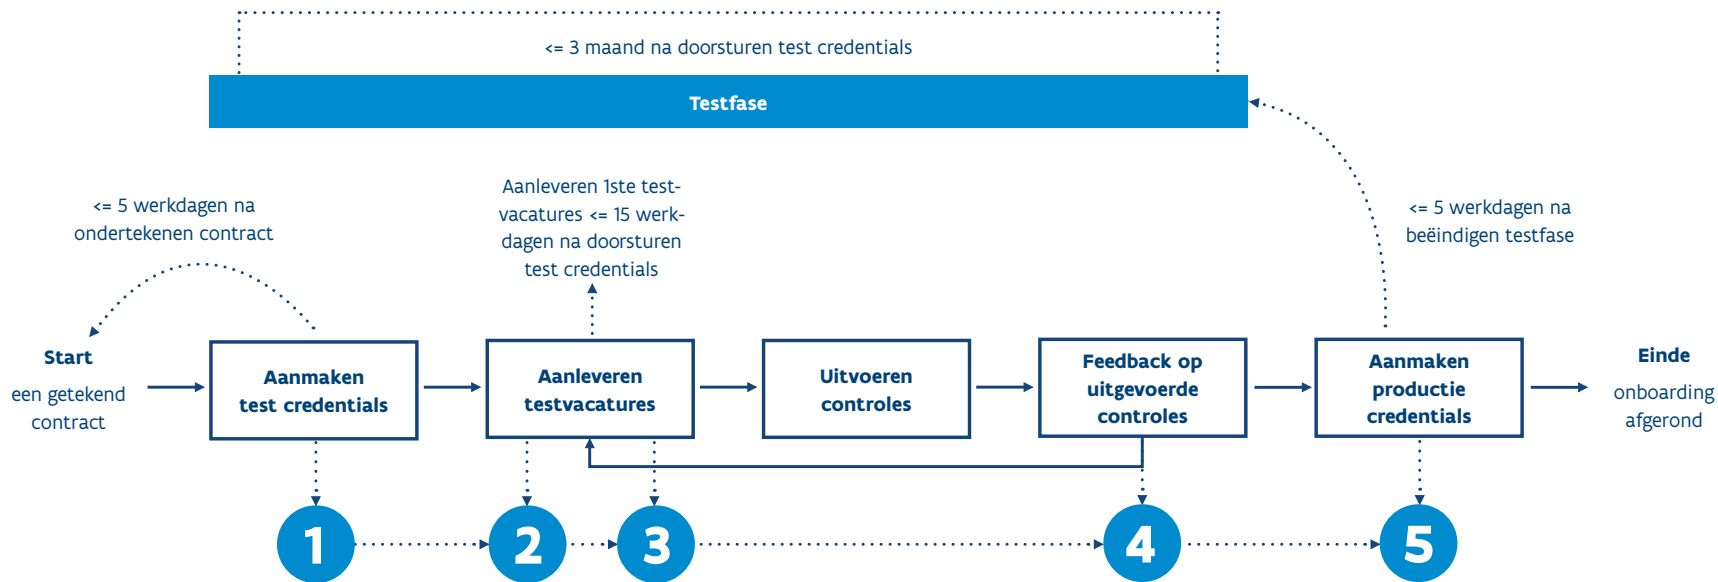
<= 3 maand na doorsturen test credentials

Testfase

<= 5 werkdagen na ondertekenen contract

Aanleveren 1ste testvacatures <= 15 werkdagen na doorsturen test credentials

<= 5 werkdagen na beëindigen testfase

Start

een getekend contract

Aanmaken test credentials

Aanleveren testvacatures

Uitvoeren controles

Feedback op uitgevoerde controles

Aanmaken productie credentials

Einde

onboarding afgerond

1

2

3

4

5